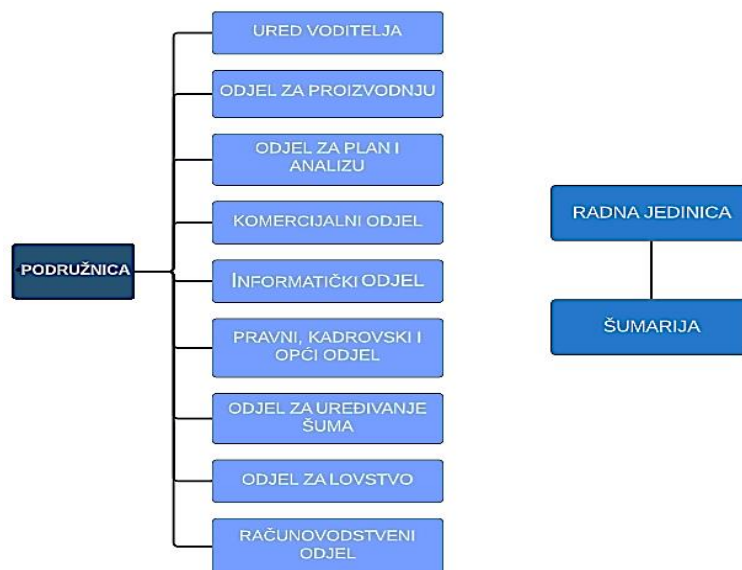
PODRUŽNICA

URED VODITELJA

ODJEL ZA PROIZVODNJU

ODJEL ZA PLAN I ANALIZU

KOMERCIJALNI ODJEL

INFORMATIČKI ODJEL

PRAVNI, KADROVSKI I OPĆI ODJEL

ODJEL ZA UREĐIVANJE ŠUMA

ODJEL ZA LOVSTVO

RAČUNOVODSTVENI ODJEL

RADNA JEDINICA

ŠUMARIJA